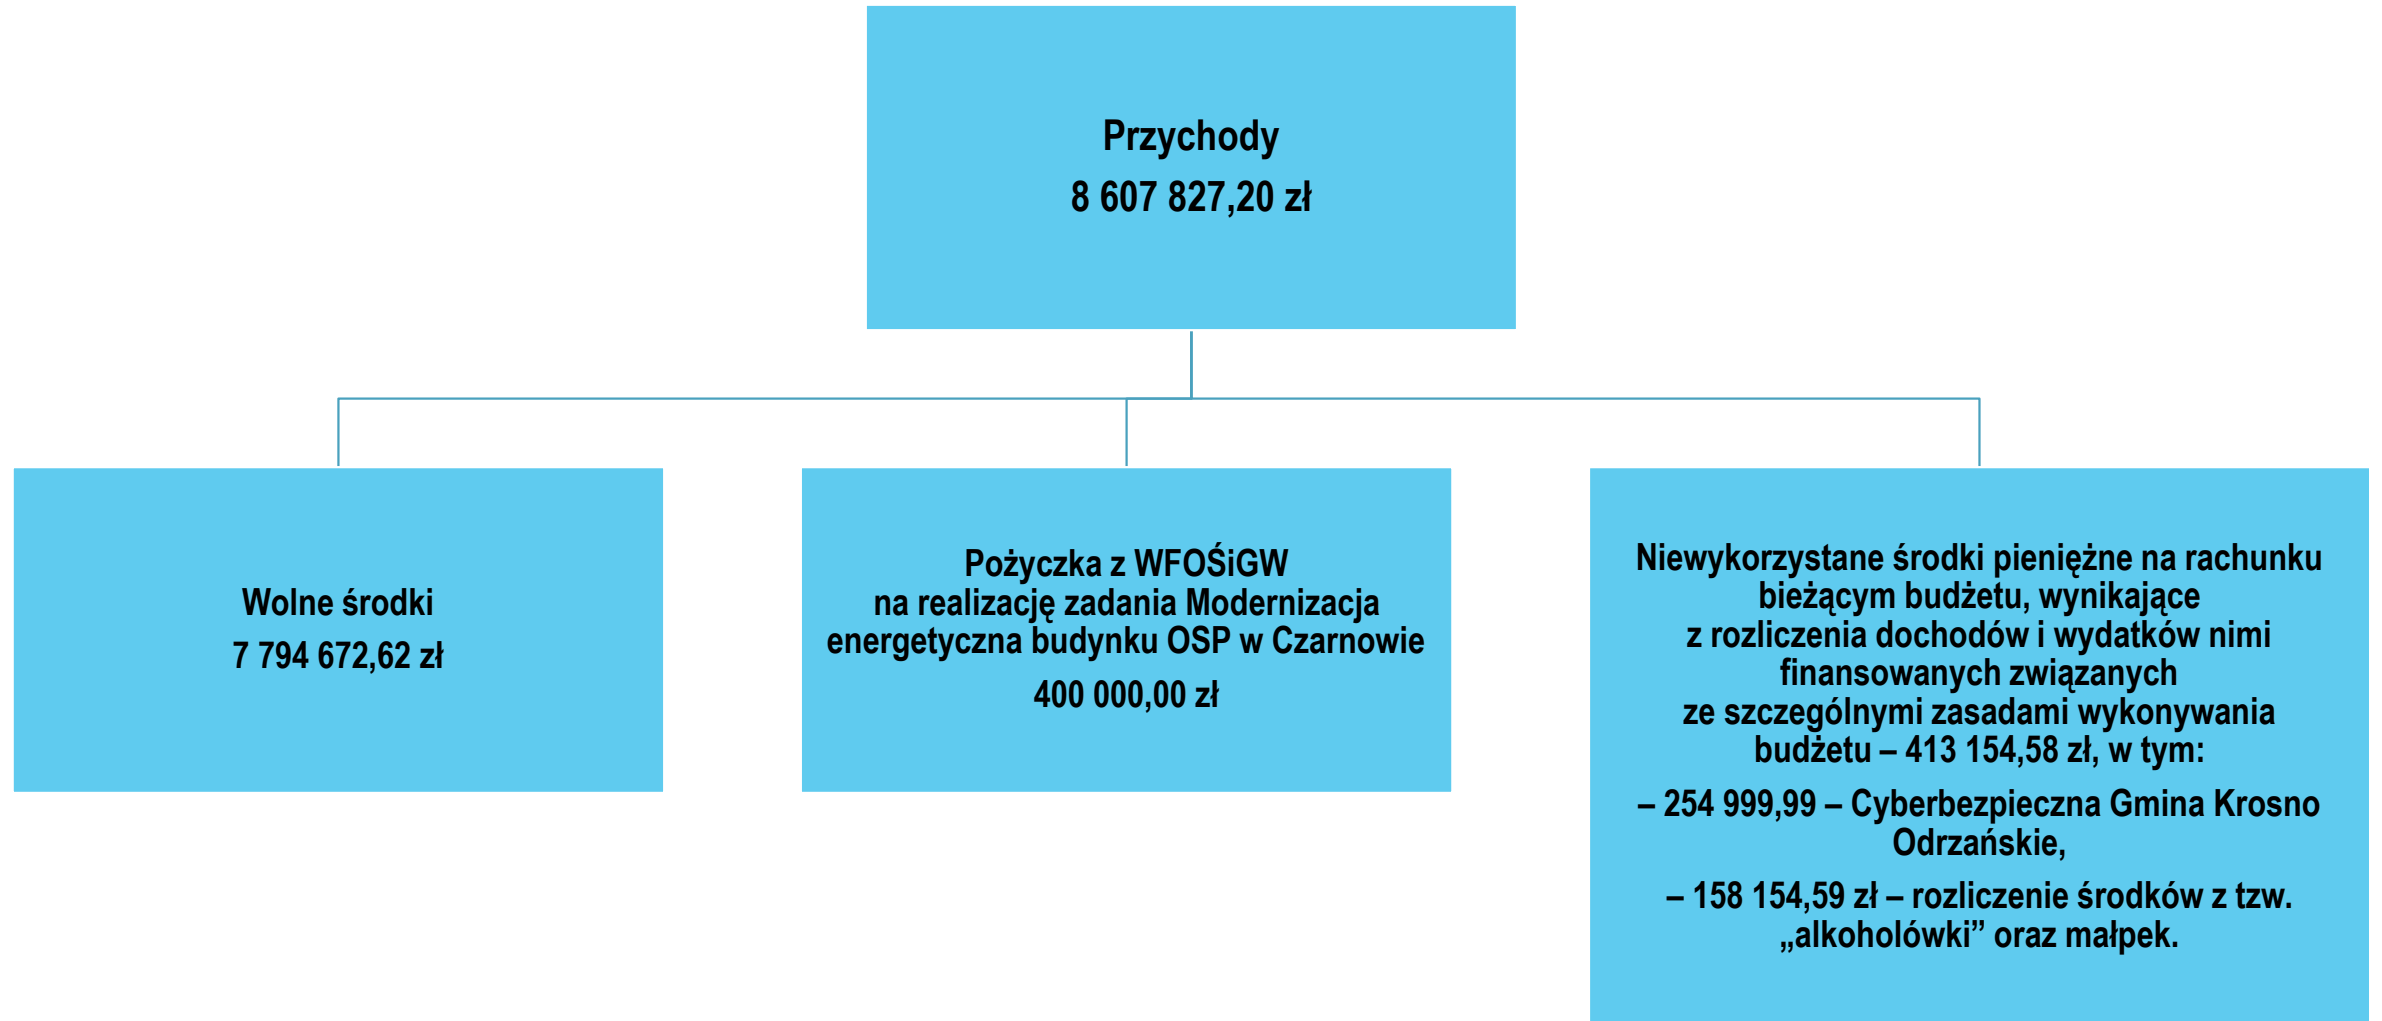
Przychody
8 607 827,20 zł

Wolne środki
7 794 672,62 zł

Pożyczka z WFOŚiGW
na realizację zadania Modernizacja energetyczna budynku OSP w Czarnowie
400 000,00 zł

Niewykorzystane środki pieniężne na rachunku bieżącym budżetu, wynikające z rozliczenia dochodów i wydatków nimi finansowanych związanych ze szczególnymi zasadami wykonywania budżetu – 413 154,58 zł, w tym:

– 254 999,99 – Cyberbezpieczna Gmina Krosno Odrzańskie,

– 158 154,59 zł – rozliczenie środków z tzw. „alkoholówki” oraz małpek.